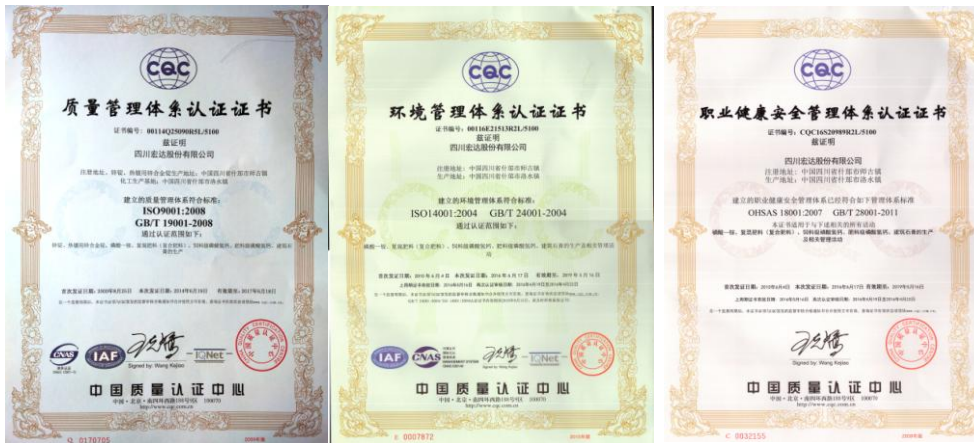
CQC

质量管理体系认证证书

证书编号：00114Q25090R5L/5100
兹证明
四川宏达股份有限公司

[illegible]

建立的质量管理体系符合标准：
ISO9001:2008
GB/T 19001-2008
通过认证范围如下：

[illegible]

CNAS
IAF
Signed by: Wang Kejiao
IQNet

中国质量认证中心

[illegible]

CQC

环境管理体系认证证书

证书编号：00116E21513R2L/5100
兹证明
四川宏达股份有限公司

注册地址：中国四川省什邡市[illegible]
生产地址：中国四川省什邡市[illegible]

建立的环境管理体系符合标准：
ISO14001:2004 GB/T 24001-2004
通过认证范围如下：

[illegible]

IAF
CNAS
Signed by: Wang Kejiao
IQNet

中国质量认证中心

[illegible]

CQC

职业健康安全管理体系认证证书

证书编号：CQC16S20989R2L/5100
兹证明

四川宏达股份有限公司
注册地址：中国四川省什邡市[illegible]
生产地址：中国四川省什邡市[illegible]

建立的职业健康安全管理体系已经符合如下管理体系标准
OHSAS 18001:2007 GB/T 28001-2011

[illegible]

Signed by: Wang Kejiao

中国质量认证中心

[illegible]